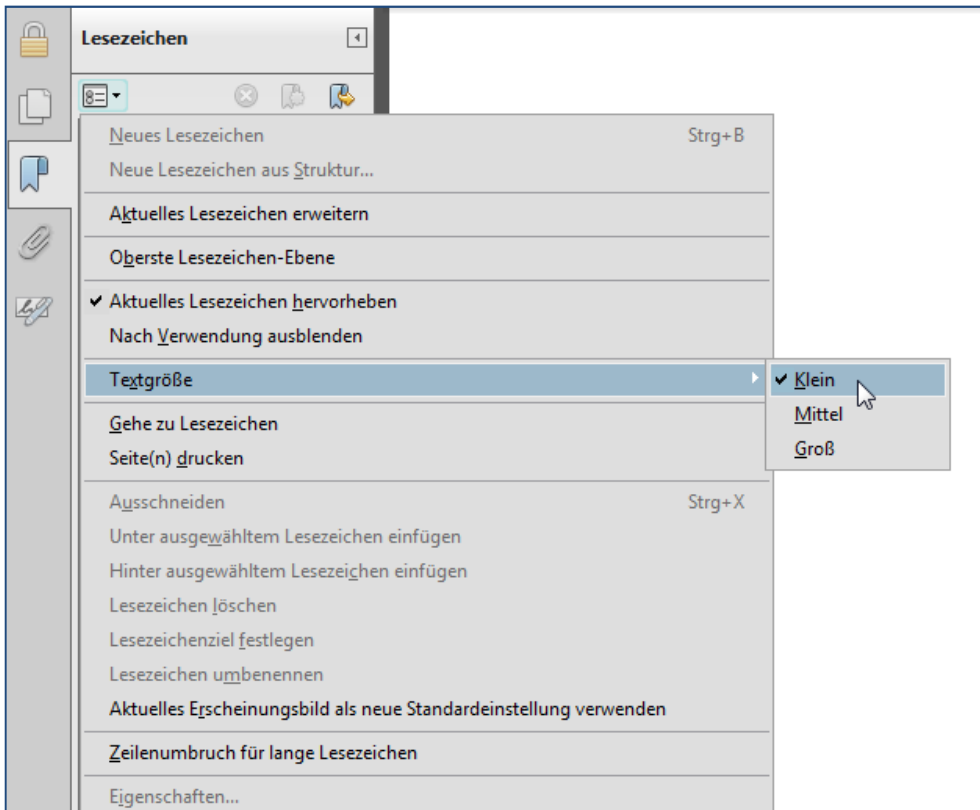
Lesezeichen

Neues Lesezeichen Strg+B
Neue Lesezeichen aus Struktur...
Aktuelles Lesezeichen erweitern
Oberste Lesezeichen-Ebene
✔ Aktuelles Lesezeichen hervorheben
Nach Verwendung ausblenden
Textgröße
✔ Klein
Mittel
Groß
Gehe zu Lesezeichen
Seite(n) drucken
Ausschneiden Strg+X
Unter ausgewähltem Lesezeichen einfügen
Hinter ausgewähltem Lesezeichen einfügen
Lesezeichen löschen
Lesezeichenziel festlegen
Lesezeichen umbenennen
Aktuelles Erscheinungsbild als neue Standardeinstellung verwenden
Zeilenumbruch für lange Lesezeichen
Eigenschaften...